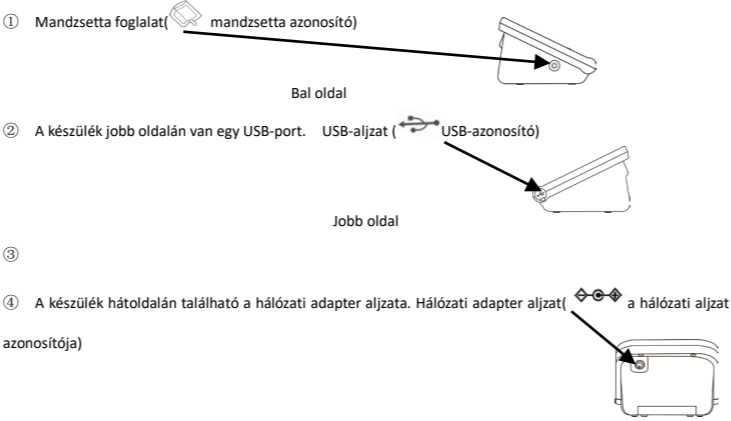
① Mandzsetta foglalat( mandzsetta azonosító)

Bal oldal

② A készülék jobb oldalán van egy USB-port. USB-aljzat ( USB-azonosító)

Jobb oldal

③

④ A készülék hátoldalán található a hálózati adapter aljzata. Hálózati adapter aljzat( a hálózati aljzat azonosítója)